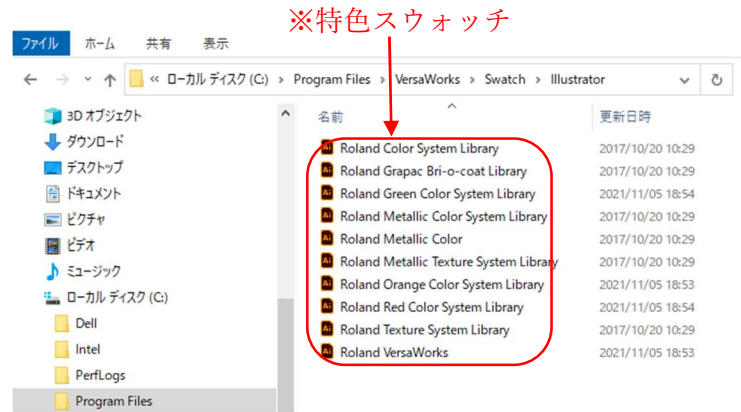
※特色スウォッチ

ファイル ホーム 共有 表示

« ローカル ディスク (C:) › Program Files › VersaWorks › Swatch › Illustrator

3D オブジェクト
ダウンロード
デスクトップ
ドキュメント
ピクチャ
ビデオ
ミュージック
ローカル ディスク (C:)
Dell
Intel
PerfLogs
Program Files

| 名前 | 更新日時 |
|---|---|
| Roland Color System Library | 2017/10/20 10:29 |
| Roland Grapac Bri-o-coat Library | 2017/10/20 10:29 |
| Roland Green Color System Library | 2021/11/05 18:54 |
| Roland Metallic Color System Library | 2017/10/20 10:29 |
| Roland Metallic Color | 2017/10/20 10:29 |
| Roland Metallic Texture System Library | 2017/10/20 10:29 |
| Roland Orange Color System Library | 2021/11/05 18:53 |
| Roland Red Color System Library | 2021/11/05 18:54 |
| Roland Texture System Library | 2017/10/20 10:29 |
| Roland VersaWorks | 2021/11/05 18:53 |